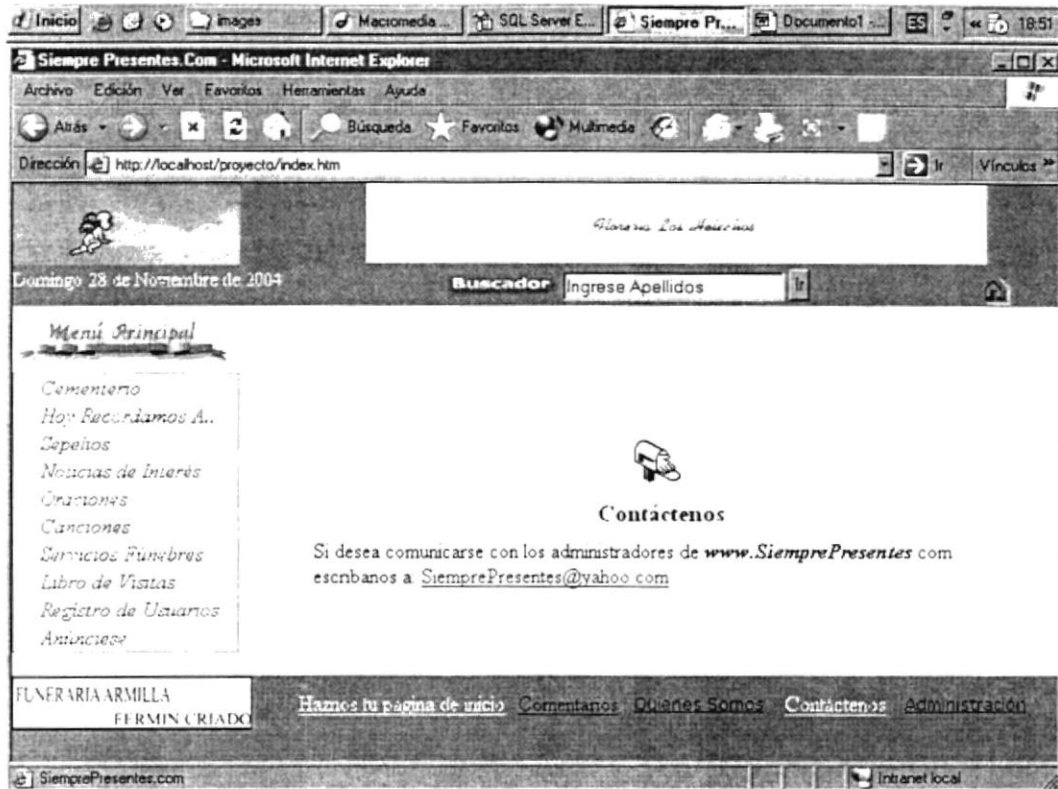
Inicio | images | Macromedia ... | SQL Server E... | Siempre Pr... | Documento1 ... | ES | 18:51

Siempre Presentes.Com - Microsoft Internet Explorer

Archivo Edición Ver Favoritos Herramientas Ayuda

Atrás Búsqueda Favoritos Multimedia

Dirección http://localhost/proyecto/index.htm Ir Vínculos »

Floreria Los Heleechos

Domingo 28 de Noviembre de 2004

Buscador Ingrese Apellidos Ir

Menú Principal

Cementerio
Hoy Recordamos A..
Sepelios
Noticias de Interés
Oraciones
Canciones
Servicios Fúnebres
Libro de Vistas
Registro de Usuarios
Anúnciese

Contáctenos

Si desea comunicarse con los administradores de *www.SiemprePresentes* com escribanos a SiemprePresentes@yahoo.com

FUNERARIA ARMILLA FERMIN CRIADO

Hazme tu pagina de inicio Comentarios Quienes Somos Contáctenos Administración

SiemprePresentes.com

Intranet local